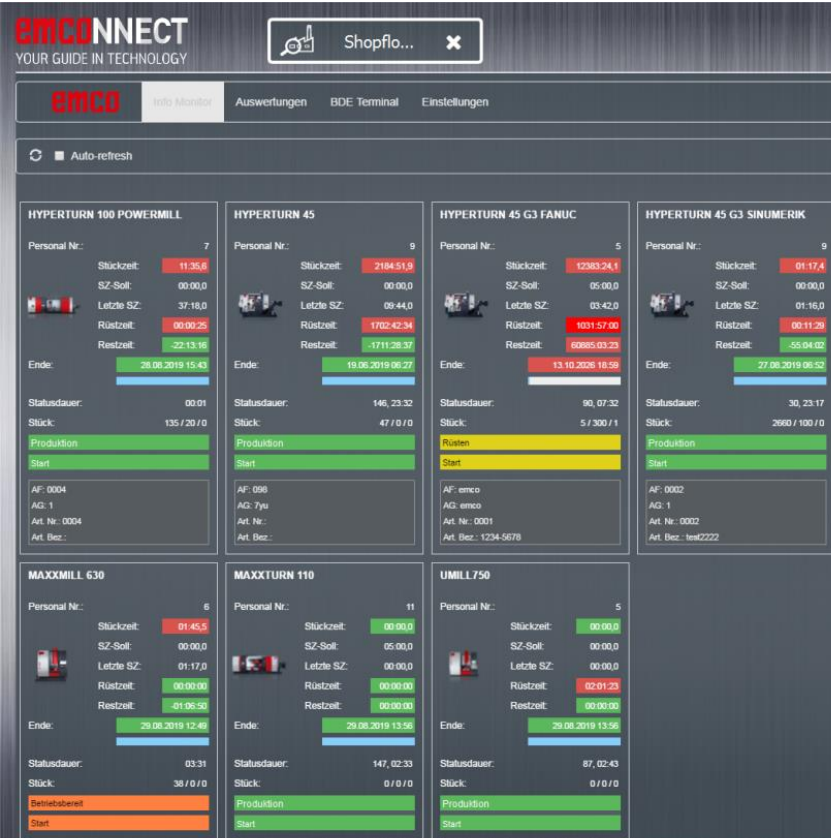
EMCONNECT
YOUR GUIDE IN TECHNOLOGY

Shopflo... ✖

emco | Info Monitor | Auswertungen | BDE Terminal | Einstellungen

Auto-refresh

HYPERTURN 100 POWERMILL
Personal Nr.: 7
Stückzeit: 11:35,6
SZ-Soll: 00:00,0
Letzte SZ: 37:18,0
Rüstzeit: 00:00:25
Restzeit: -22:13:16
Ende: 28.08.2019 15:43
Statusdauer: 00:01
Stück: 135 / 20 / 0
Produktion
Start
AF: 0004
AG: 1
Art. Nr.: 0004
Art. Bez.:

HYPERTURN 45
Personal Nr.: 9
Stückzeit: 2184:51,9
SZ-Soll: 00:00,0
Letzte SZ: 09:44,0
Rüstzeit: 1702:42:34
Restzeit: -1711:28:37
Ende: 19.06.2019 06:27
Statusdauer: 146, 23:32
Stück: 47 / 0 / 0
Produktion
Start
AF: 098
AG: 7yu
Art. Nr.:
Art. Bez.:

HYPERTURN 45 G3 FANUC
Personal Nr.: 5
Stückzeit: 12383:24,1
SZ-Soll: 05:00,0
Letzte SZ: 03:42,0
Rüstzeit: 1031:57:00
Restzeit: 60885:03:23
Ende: 13.10.2026 18:59
Statusdauer: 90, 07:32
Stück: 5 / 300 / 1
Rüsten
Start
AF: emco
AG: emco
Art. Nr.: 0001
Art. Bez.: 1234-5678

HYPERTURN 45 G3 SINUMERIK
Personal Nr.: 9
Stückzeit: 01:17,4
SZ-Soll: 00:00,0
Letzte SZ: 01:16,0
Rüstzeit: 00:11:29
Restzeit: -55:04:02
Ende: 27.08.2019 06:52
Statusdauer: 30, 23:17
Stück: 2660 / 100 / 0
Produktion
Start
AF: 0002
AG: 1
Art. Nr.: 0002
Art. Bez.: test2222

MAXXMILL 630
Personal Nr.: 6
Stückzeit: 01:45,5
SZ-Soll: 00:00,0
Letzte SZ: 01:17,0
Rüstzeit: 00:00:00
Restzeit: -01:06:50
Ende: 29.08.2019 12:49
Statusdauer: 03:31
Stück: 38 / 0 / 0
Betriebsbereit
Start

MAXXTURN 110
Personal Nr.: 11
Stückzeit: 00:00,0
SZ-Soll: 05:00,0
Letzte SZ: 00:00,0
Rüstzeit: 00:00:00
Restzeit: 00:00:00
Ende: 29.08.2019 13:56
Statusdauer: 147, 02:33
Stück: 0 / 0 / 0
Produktion
Start

UMILL750
Personal Nr.: 5
Stückzeit: 00:00,0
SZ-Soll: 00:00,0
Letzte SZ: 00:00,0
Rüstzeit: 02:01:23
Restzeit: 00:00:00
Ende: 29.08.2019 13:56
Statusdauer: 87, 02:43
Stück: 0 / 0 / 0
Produktion
Start